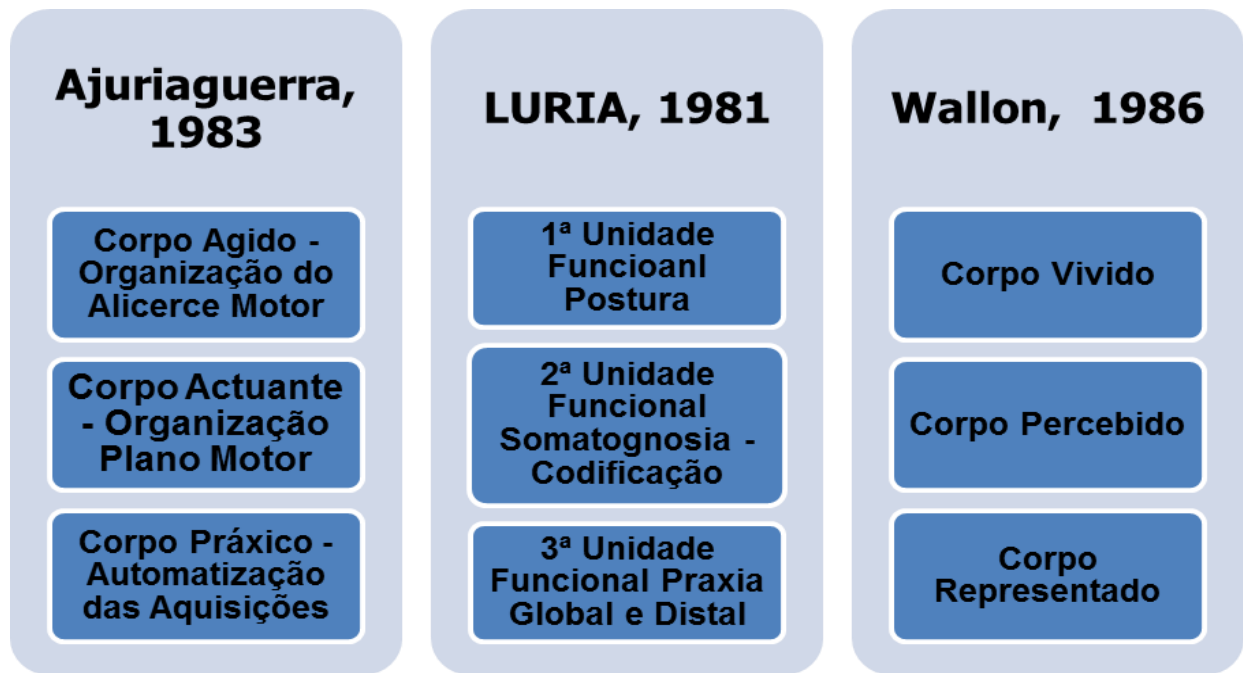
Ajuriaguerra, 1983

Corpo Agido - Organização do Alicerce Motor

Corpo Actuante - Organização Plano Motor

Corpo Práxico - Automatização das Aquisições

LURIA, 1981

1ª Unidade Funcioanl Postura

2ª Unidade Funcional Somatognosia - Codificação

3ª Unidade Funcional Praxia Global e Distal

Wallon, 1986

Corpo Vivido

Corpo Percebido

Corpo Representado